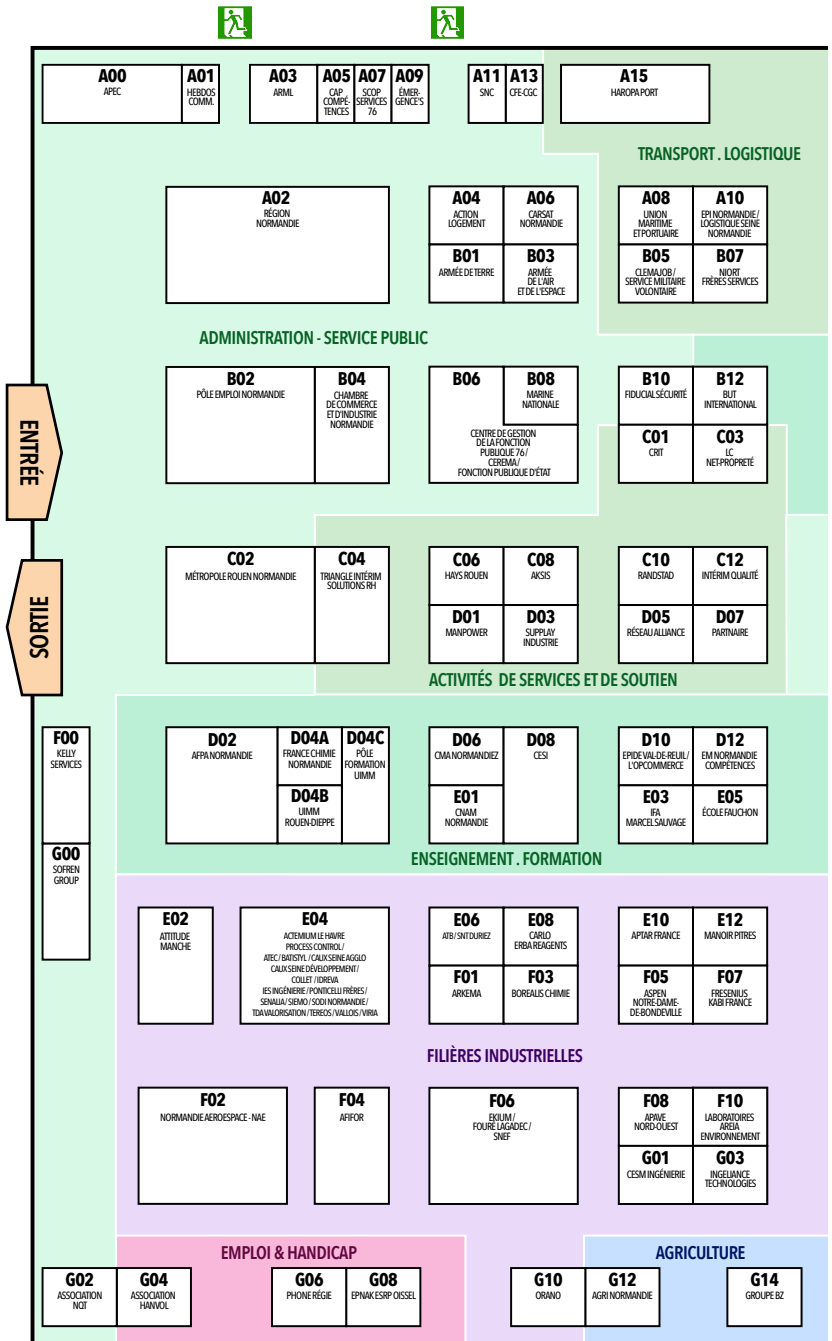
A00
APEC

A01
HEBDOS COMM.

A03
ARML

A05
CAP COMPÉTENCES

A07
SCOP SERVICES 76

A09
ÉMERGENCE'S

A11
SNC

A13
CFE-CGC

A15
HAROPA PORT

TRANSPORT . LOGISTIQUE

A02
RÉGION NORMANDIE

A04
ACTION LOGEMENT

A06
CARSAT NORMANDIE

A08
UNION MARITIME ET PORTUAIRE

A10
EPI NORMANDIE / LOGISTIQUE SEINE NORMANDIE

B01
ARMÉE DE TERRE

B03
ARMÉE DE L'AIR ET DE L'ESPACE

B05
CLEMAJOB / SERVICE MILITAIRE VOLONTAIRE

B07
NIORT FRÈRES SERVICES

ADMINISTRATION - SERVICE PUBLIC

ENTRÉE

B02
PÔLE EMPLOI NORMANDIE

B04
CHAMBRE DE COMMERCE ET D'INDUSTRIE NORMANDIE

B06
CENTRE DE GESTION DE LA FONCTION PUBLIQUE 76 / CEREMA / FONCTION PUBLIQUE D'ÉTAT

B08
MARINE NATIONALE

B10
FIDUCIAL SÉCURITÉ

B12
BUT INTERNATIONAL

C01
CRIT

C03
LC NET-PROPRETÉ

SORTIE

C02
MÉTROPOLE ROUEN NORMANDIE

C04
TRIANGLE INTÉRIM SOLUTIONS RH

C06
HAYS ROUEN

C08
AKSIS

C10
RANDSTAD

C12
INTÉRIM QUALITÉ

D01
MANPOWER

D03
SUPPLAY INDUSTRIE

D05
RÉSEAU ALLIANCE

D07
PARTNAIRE

ACTIVITÉS DE SERVICES ET DE SOUTIEN

F00
KELLY SERVICES

G00
SOFREN GROUP

D02
AFPA NORMANDIE

D04A
FRANCE CHIMIE NORMANDIE

D04C
PÔLE FORMATION UIMM

D04B
UIMM ROUEN-DIEPPE

D06
CMA NORMANDIEZ

D08
CESI

E01
CNAM NORMANDIE

D10
EPIDE VAL-DE-REUIL / L'OPCOMMERCE

D12
EM NORMANDIE COMPÉTENCES

E03
IFA MARCEL SAUVAGE

E05
ÉCOLE FAUCHON

ENSEIGNEMENT . FORMATION

E02
ATTITUDE MANCHE

E04
ACTEMIUM LE HAVRE PROCESS CONTROL / ATEC / BATISTYL / CAUX SEINE AGGLO CAUX SEINE DÉVELOPPEMENT / COLLET / IDREVA IES INGÉNIERIE / PONTICELLI FRÈRES / SENALIA / SIEMO / SODI NORMANDIE / TDA VALORISATION / TEREOS / VALLOIS / VIRIA

E06
ATB / SNT DURIEZ

E08
CARLO ERBA REAGENTS

F01
ARKEMA

F03
BOREALIS CHIMIE

E10
APTAR FRANCE

E12
MANOIR PITRES

F05
ASPEN NOTRE-DAME-DE-BONDEVILLE

F07
FRESENIUS KABI FRANCE

FILIÈRES INDUSTRIELLES

F02
NORMANDIE AEROESPACE - NAE

F04
AFIFOR

F06
EKIUM / FOURÉ LAGADEC / SNEF

F08
APAVE NORD-OUEST

F10
LABORATOIRES AREIA ENVIRONNEMENT

G01
CESM INGÉNIERIE

G03
INGELIANCE TECHNOLOGIES

EMPLOI & HANDICAP

AGRICULTURE

G02
ASSOCIATION NQT

G04
ASSOCIATION HANVOL

G06
PHONE RÉGIE

G08
EPNAK ESRP OISSEL

G10
ORANO

G12
AGRI NORMANDIE

G14
GROUPE BZ